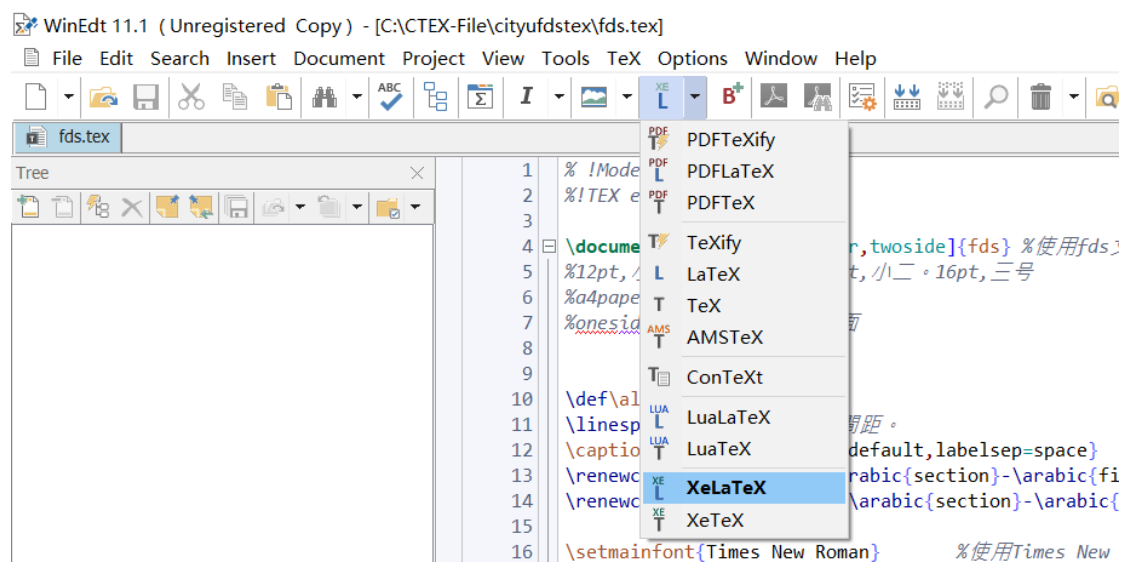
WinEdt 11.1 ( Unregistered Copy ) - [C:\CTEX-File\cityufdstex\fds.tex]

File Edit Search Insert Document Project View Tools TeX Options Window Help

fds.tex

Tree

PDFTeXify
PDFLaTeX
PDFTeX
TeXify
LaTeX
TeX
AMSTeX
ConTeXt
LuaLaTeX
LuaTeX
XeLaTeX
XeTeX

1 % !Mode
2 %!TEX e
3
4 \docume r,twoside]{fds} %使用fds
5 %12pt,小 t,小二。16pt,三号
6 %a4pape
7 %onesid 面
8
9
10 \def\al
11 \linesp 間距。
12 \captio default,labelsep=space}
13 \renewc arabic{section}-\arabic{fi
14 \renewc \arabic{section}-\arabic{
15
16 \setmainfont{Times New Roman} %使用Times New